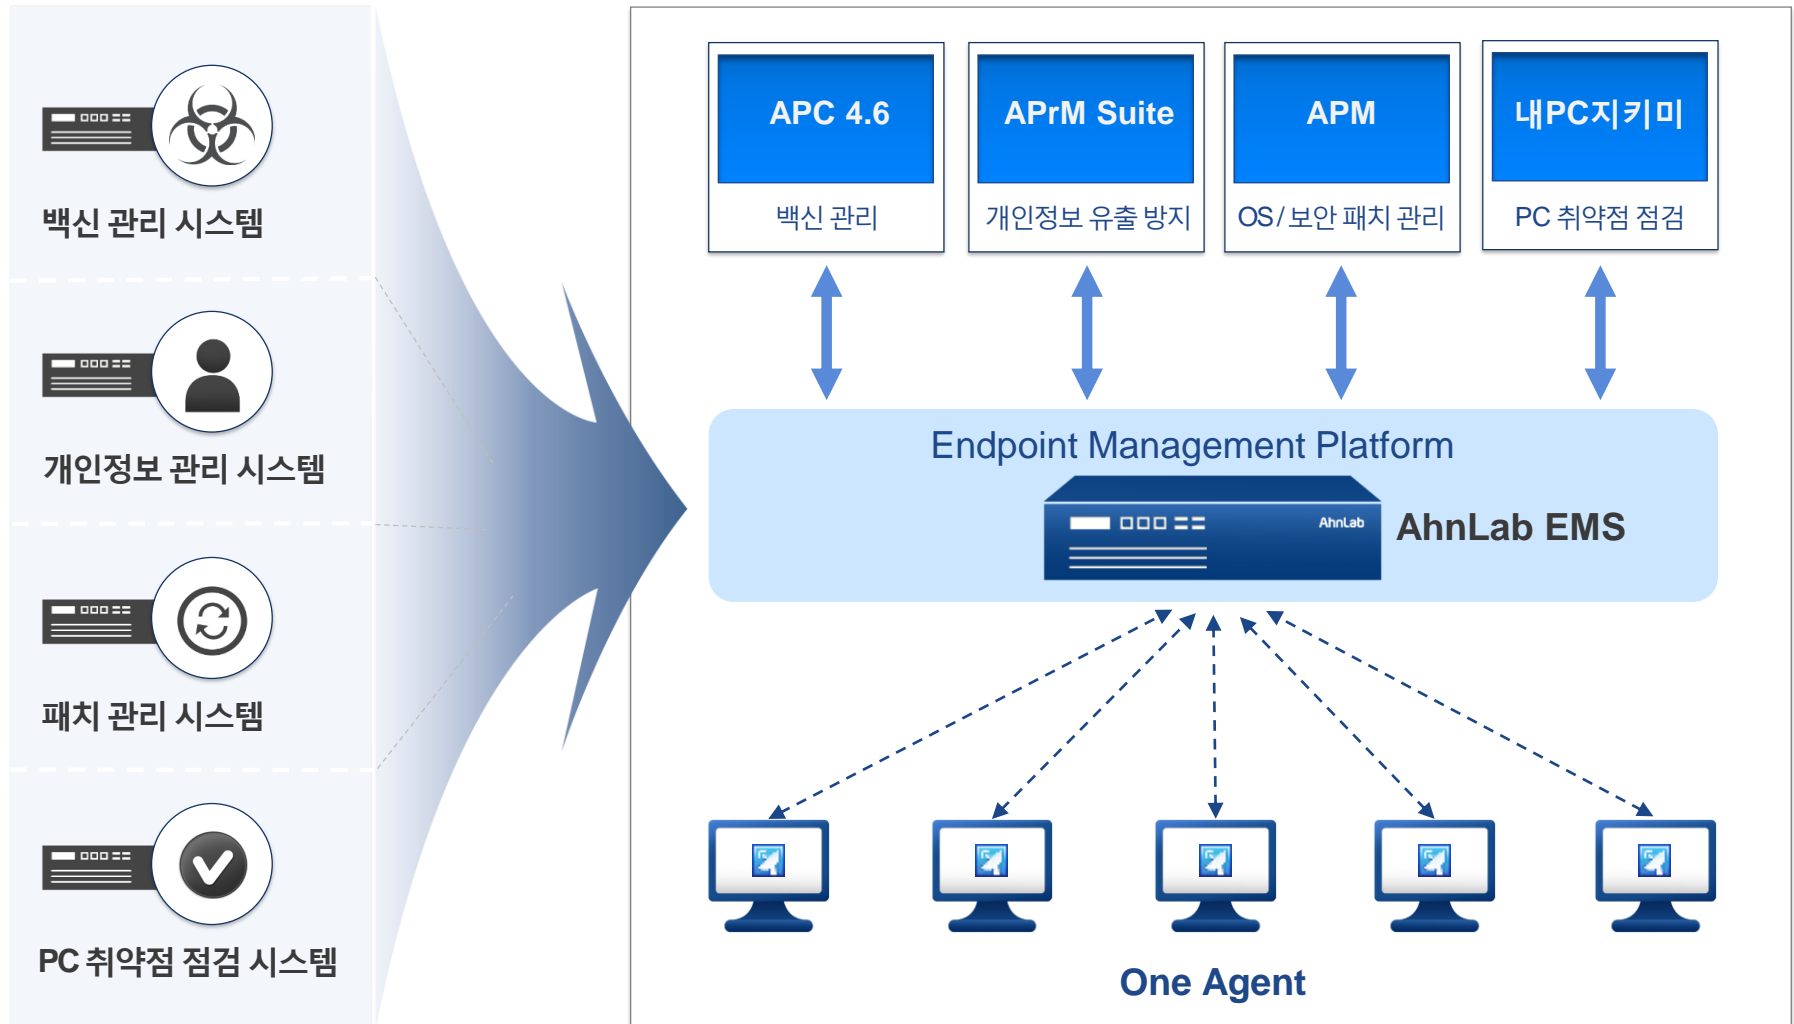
백신 관리 시스템

개인정보 관리 시스템

패치 관리 시스템

PC 취약점 점검 시스템

APC 4.6
백신 관리

APrM Suite
개인정보 유출 방지

APM
OS/보안 패치 관리

내PC지키미
PC 취약점 점검

Endpoint Management Platform

AhnLab

AhnLab EMS

One Agent